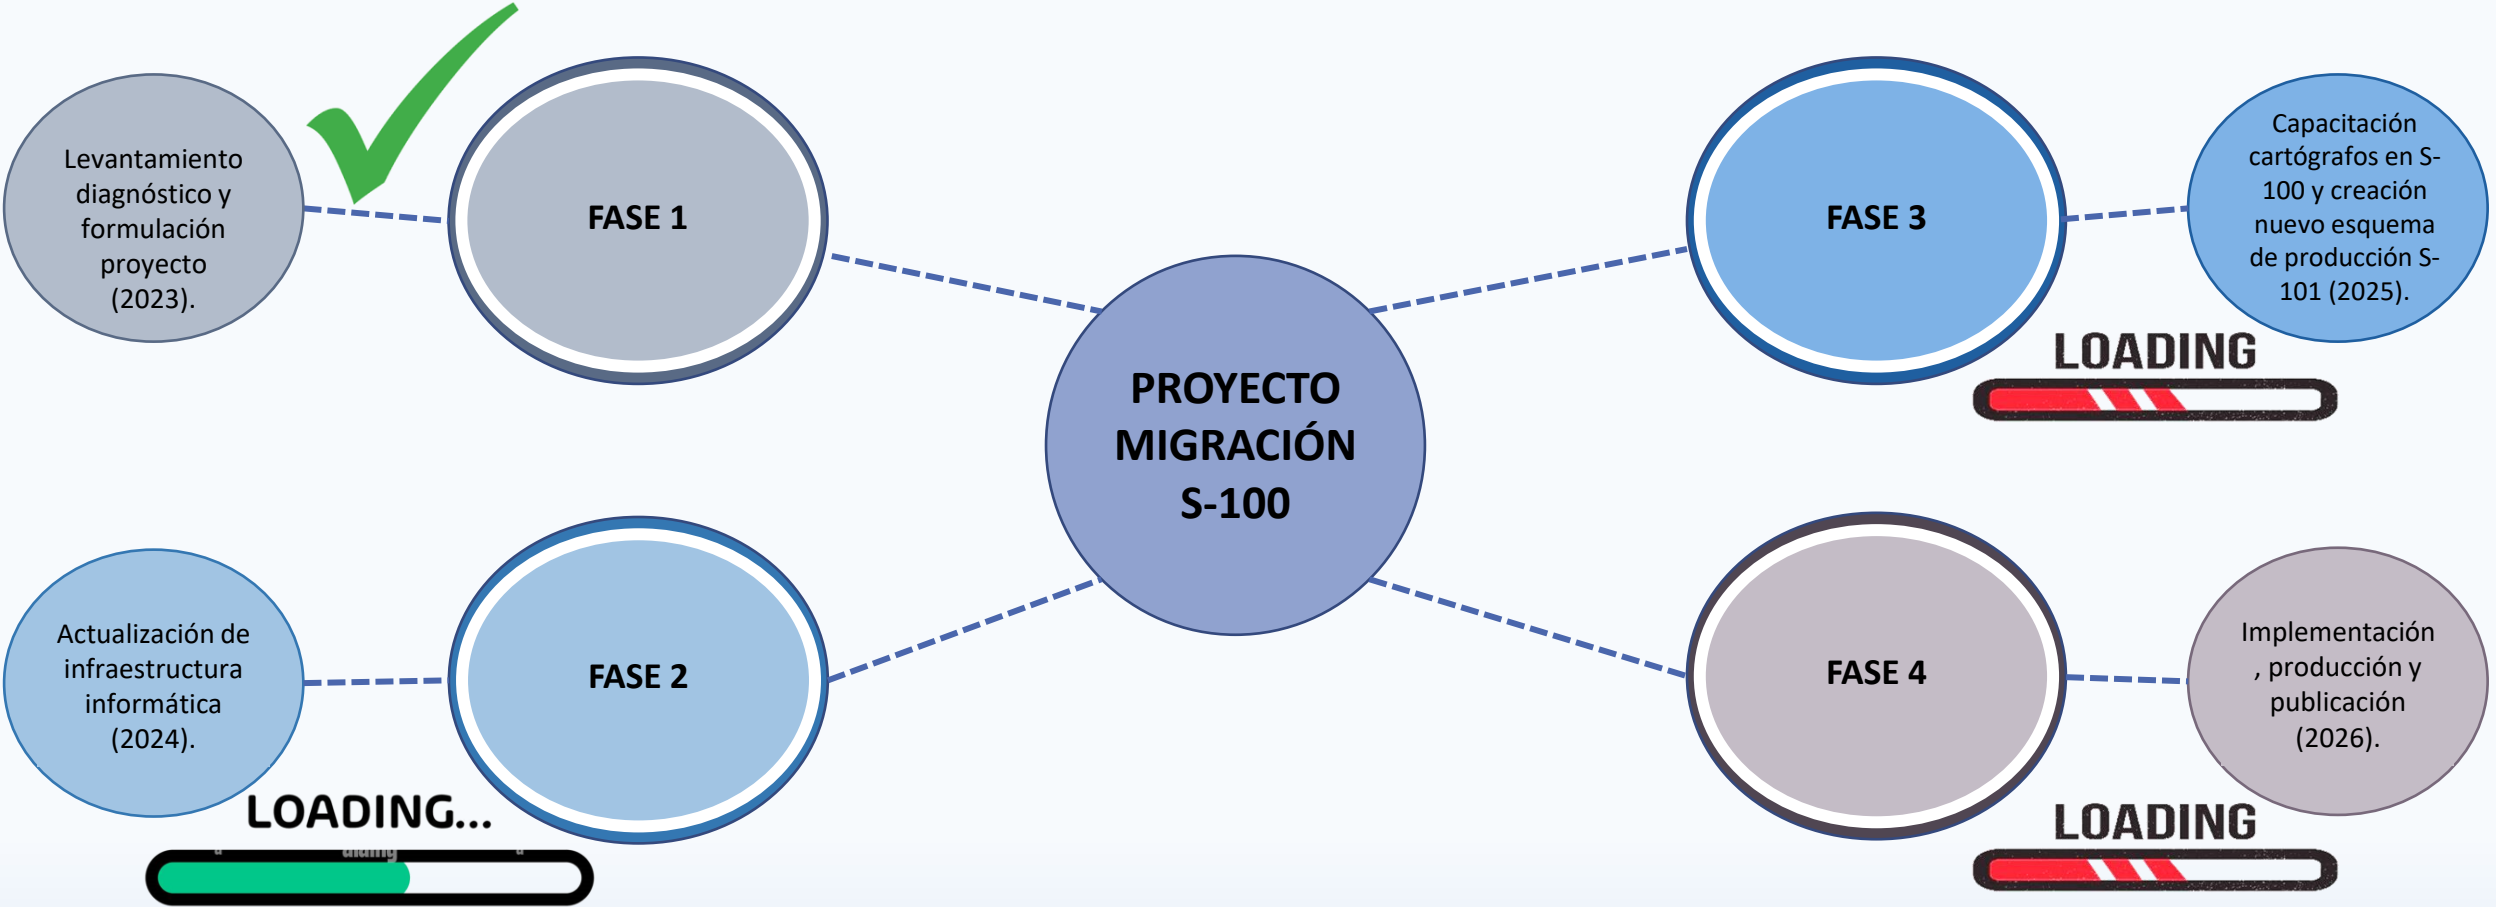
Levantamiento diagnóstico y formulación proyecto (2023).

FASE 1

PROYECTO MIGRACIÓN S-100

FASE 3

Capacitación cartógrafos en S-100 y creación nuevo esquema de producción S-101 (2025).

LOADING

Actualización de infraestructura informática (2024).

FASE 2

LOADING...

FASE 4

Implementación, producción y publicación (2026).

LOADING